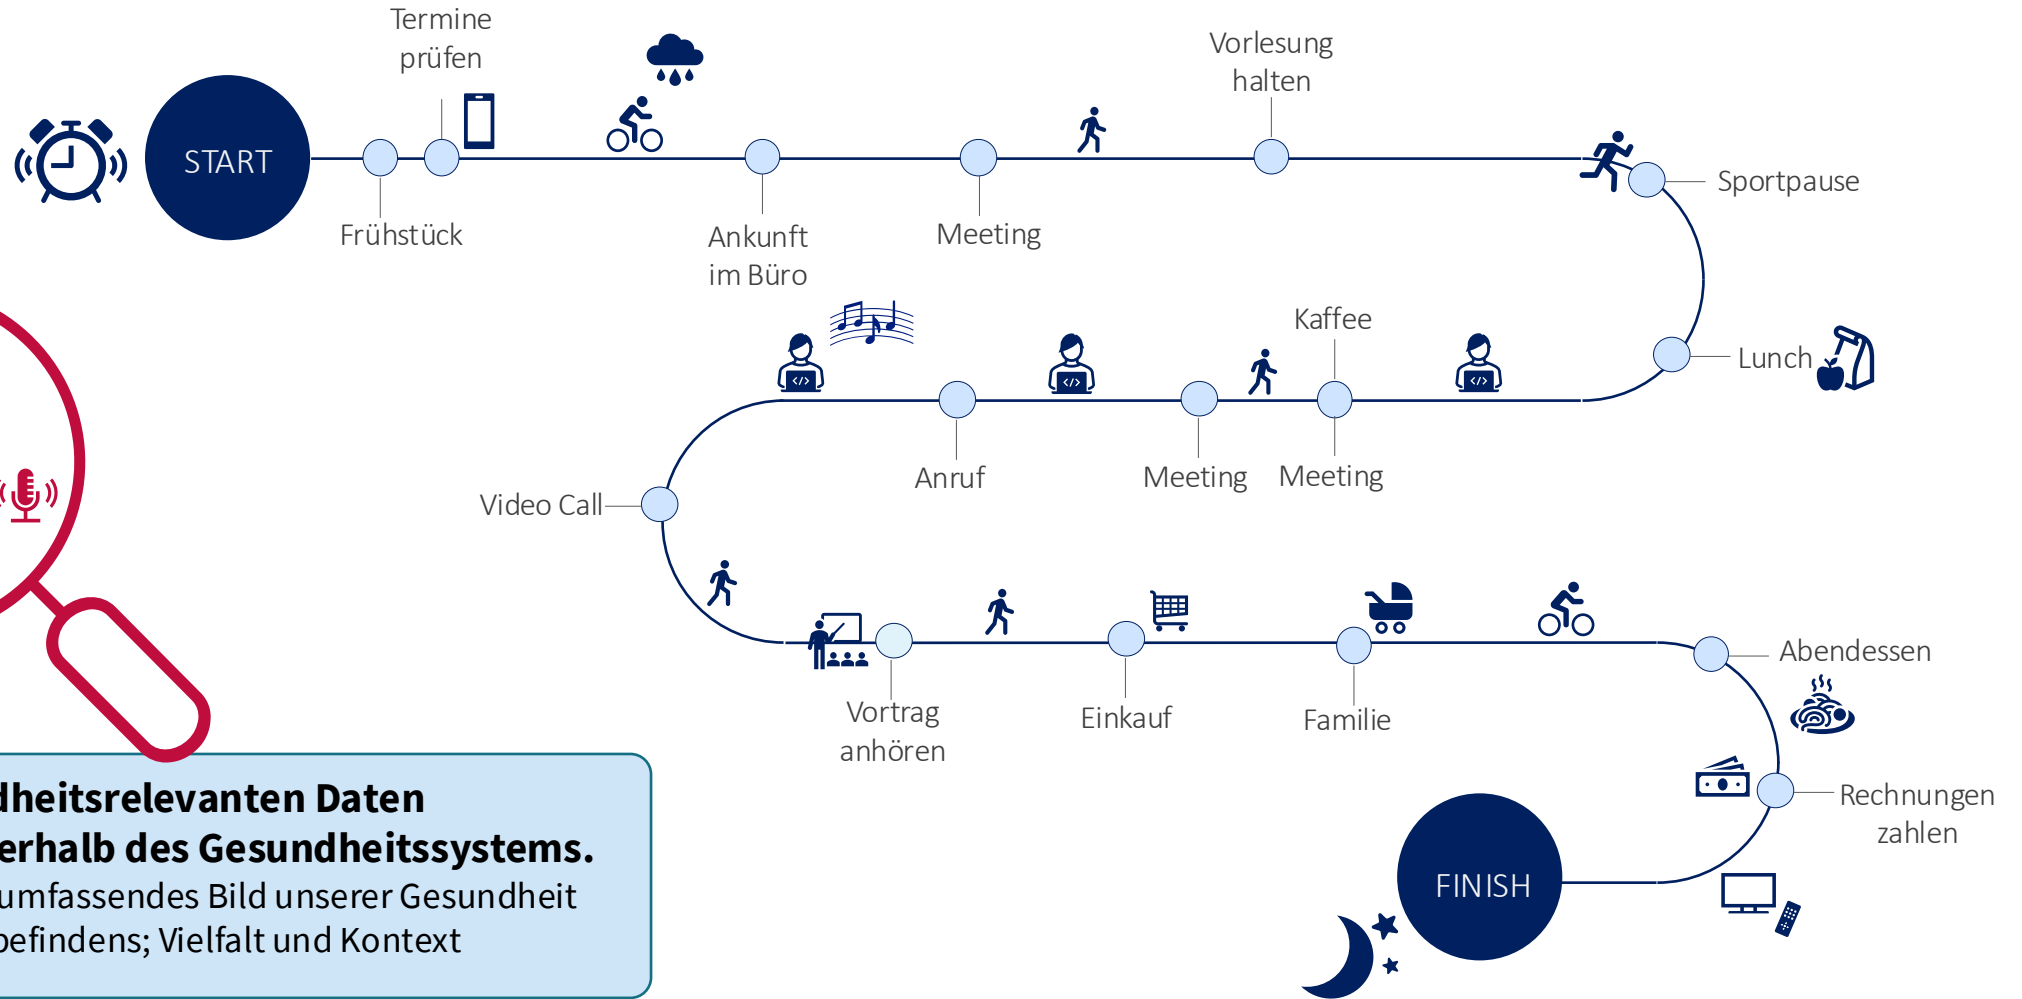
Termine prüfen

Vorlesung halten

START

Sportpause

Frühstück

Ankunft im Büro

Meeting

Kaffee

Lunch

Anruf

Meeting

Meeting

Video Call

Abendessen

Vortrag anhören

Einkauf

Familie

Rechnungen zahlen

FINISH

dheitsrelevanten Daten
erhalb des Gesundheitssystems.
umfassendes Bild unserer Gesundheit
befindens; Vielfalt und Kontext